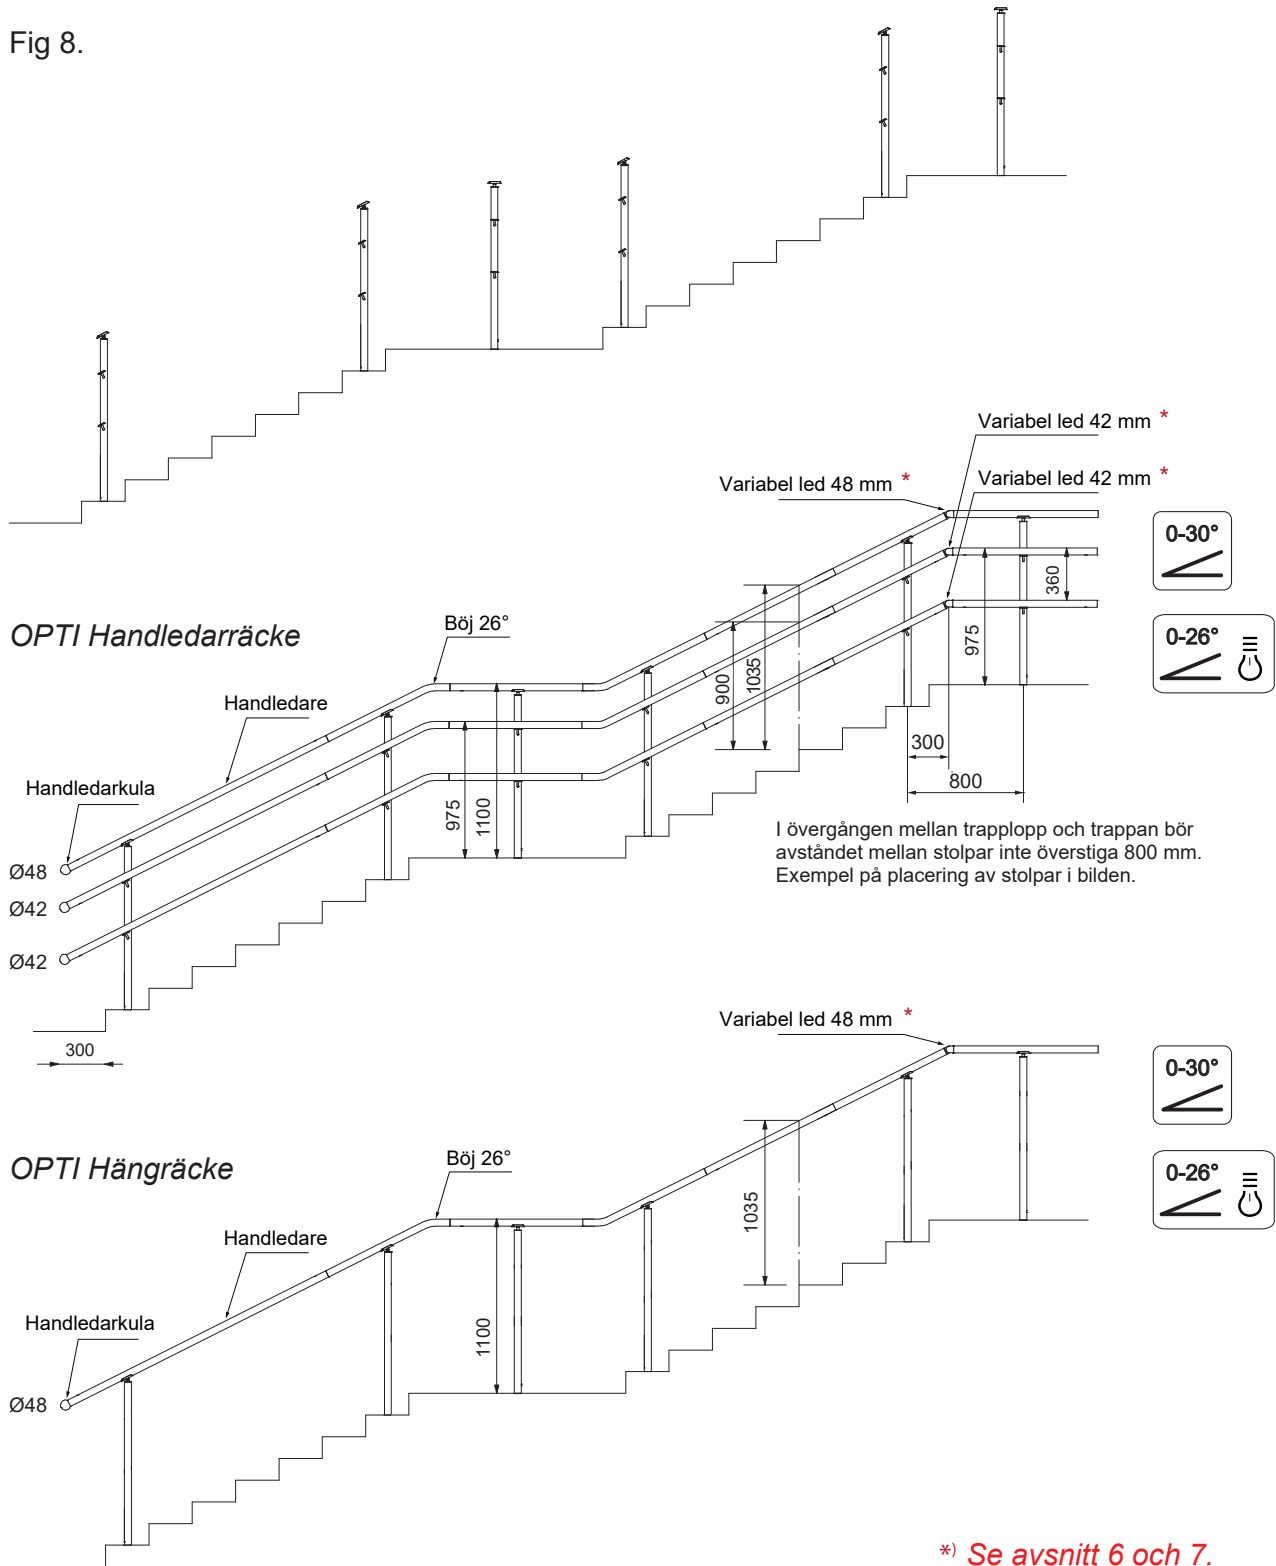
Fig 8.

OPTI Handledarräcke

Variabel led 42 mm *

Variabel led 48 mm *

Variabel led 42 mm *

0-30°

0-26°

Böj 26°

Handledare

Handledarkula

Ø48

Ø42

Ø42

360

975

1035

900

975

1100

300

800

300

I övergången mellan trapplopp och trappan bör avståndet mellan stolpar inte överstiga 800 mm. Exempel på placering av stolpar i bilden.

OPTI Hängräcke

Variabel led 48 mm *

0-30°

0-26°

Böj 26°

Handledare

Handledarkula

Ø48

1035

1100

*) Se avsnitt 6 och 7.